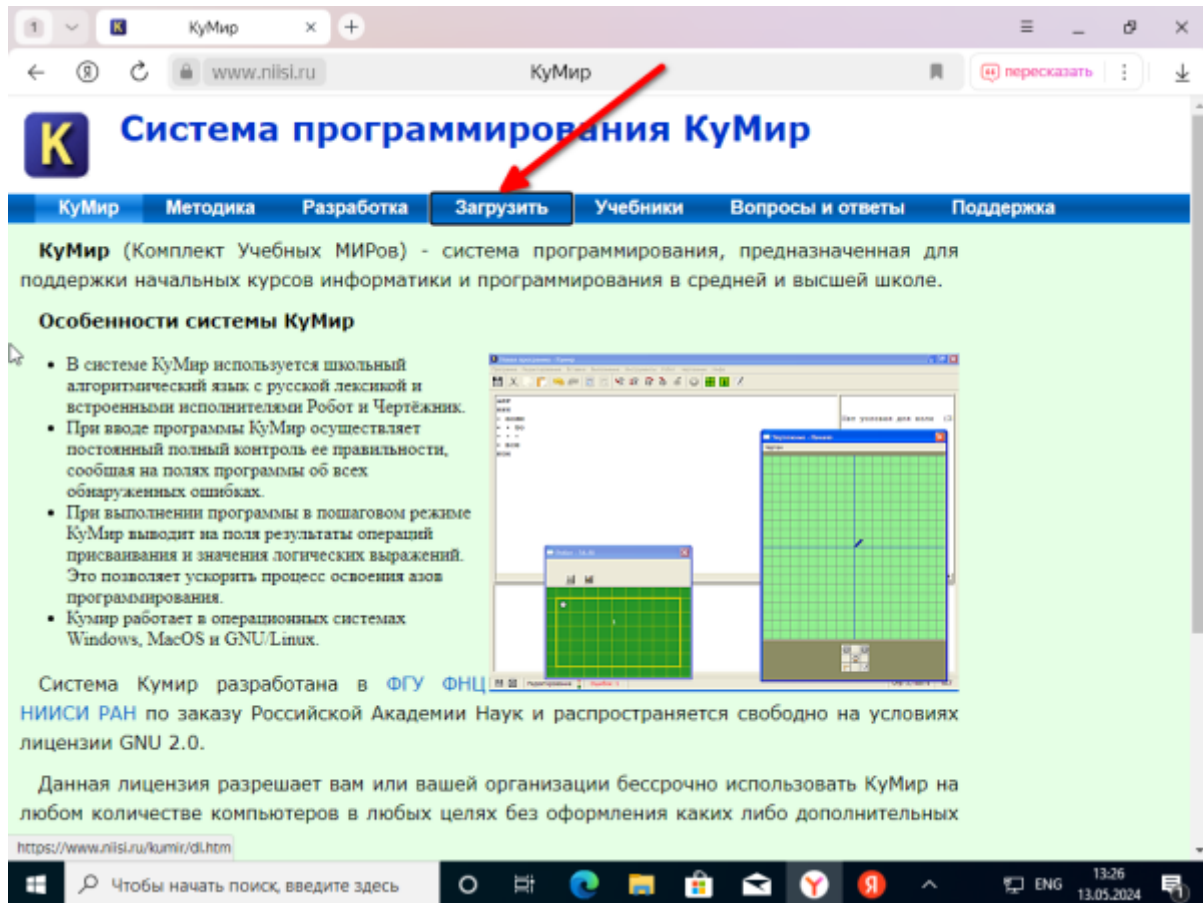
1 КуМир ×

www.niisi.ru КуМир пересказать

Система программирования КуМир

КуМир Методика Разработка Загрузить Учебники Вопросы и ответы Поддержка

КуМир (Комплект Учебных МИРов) - система программирования, предназначенная для поддержки начальных курсов информатики и программирования в средней и высшей школе.

Особенности системы КуМир

- В системе КуМир используется школьный алгоритмический язык с русской лексикой и встроенными исполнителями Робот и Чертёжник.
- При вводе программы КуМир осуществляет постоянный полный контроль ее правильности, сообщая на полях программы об всех обнаруженных ошибках.
- При выполнении программы в пошаговом режиме КуМир выводит на поля результаты операций присваивания и значения логических выражений. Это позволяет ускорить процесс освоения азов программирования.
- Кумир работает в операционных системах Windows, MacOS и GNU/Linux.

Система Кумир разработана в ФГУ ФНЦ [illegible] НИИСИ РАН по заказу Российской Академии Наук и распространяется свободно на условиях лицензии GNU 2.0.

Данная лицензия разрешает вам или вашей организации бессрочно использовать КуМир на любом количестве компьютеров в любых целях без оформления каких либо дополнительных

https://www.niisi.ru/kumir/dl.htm

Чтобы начать поиск, введите здесь

ENG 13:26 13.05.2024